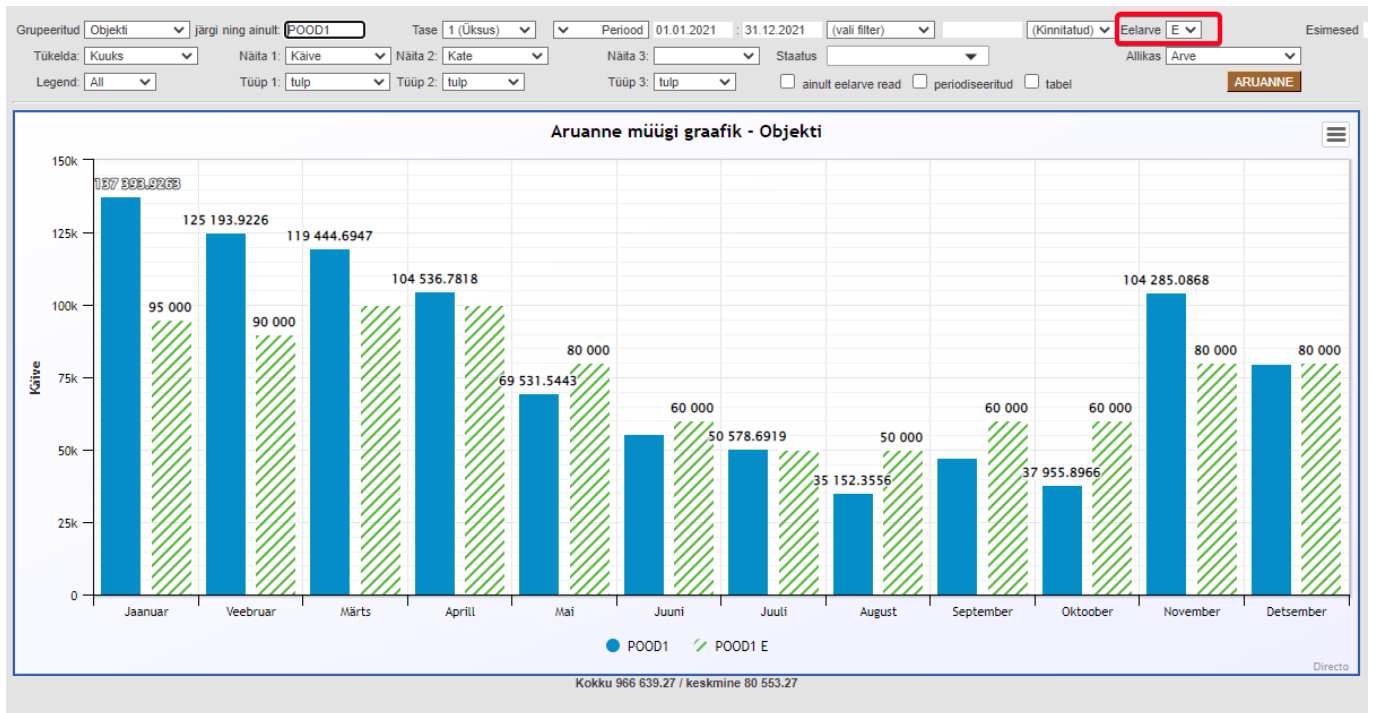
Grupeeritud Objekti järgi ning ainult: POOD1 Tase 1 (Üksus) Periood 01.01.2021 : 31.12.2021 (vali filter) (Kinnitatud) Eelarve E Esimesed

Tükelda: Kuuks Näita 1: Käive Näita 2: Kate Näita 3: Staatus Allikas Arve

Legend: All Tüüp 1: tulp Tüüp 2: tulp Tüüp 3: tulp ainult eelarve read periodiseeritud tabel ARUANNE

Aruanne müügi graafik - Objekti

150k
125k
100k
75k
50k
25k
0

Käive

137 393.9263
95 000
125 193.9226
90 000
119 444.6947
104 536.7818
69 531.5443
80 000
60 000
50 578.6919
35 152.3556
50 000
60 000
37 955.8966
60 000
104 285.0868
80 000
80 000

Jaanuar Veebruar Märts Aprill Mai Juuni Juuli August September Oktoober November Detsember

POOD1 POOD1 E

Directo

Kokku 966 639.27 / keskmine 80 553.27